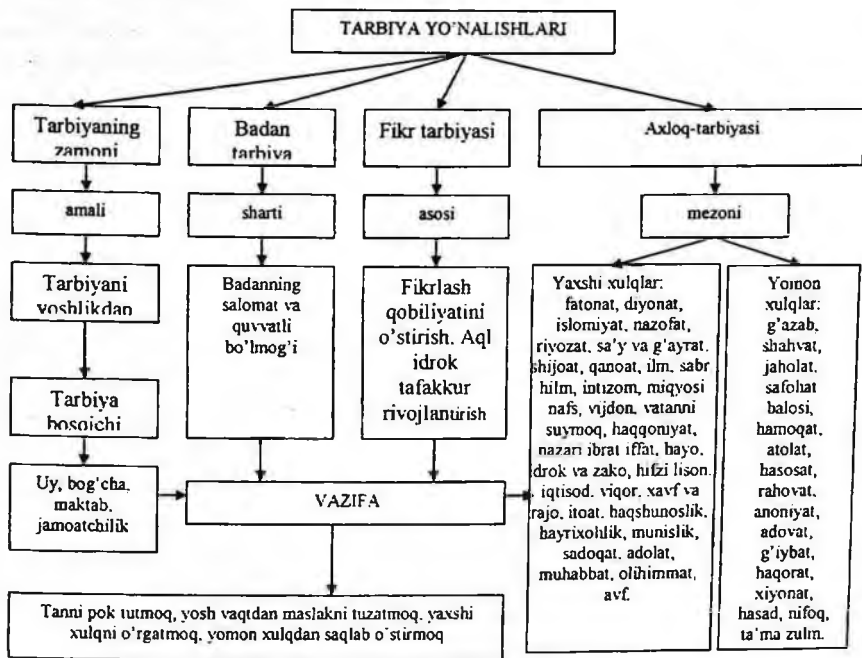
TARBIYA YO'NALISHLARI

Tarbiyaning zamoni

amali

Tarbiyani yoshlikdan

Tarbiya bosqichi

Uy, bog'cha, maktab, jamoatchilik

Badan tarbiya

sharti

Badanning salomat va quvvatli bo'lmog'i

Fikr tarbiyasi

asosi

Fikrlash qobiliyatini o'stirish. Aql idrok tafakkur rivojlantirish

Axloq-tarbiyasi

mezoni

Yaxshi xulqlar: fatonat, diyonat, islomiyat, nazofat, riyozat, sa'y va g'ayrat, shijoat, qanoat, ilm, sabr hilm, intizom, miqyosi nafs, vijdon, vatanni suymoq, haqqoniyat, nazari ibrat iffat, hayo, idrok va zako, hifzi lison, iqtisod, viqor, xavf va rajo, itoat, haqshunoslik, hayrixohlik, munislik, sadoqat, adolat, muhabbat, olihimmat, avf.

Yomon xulqlar: g'azab, shahvat, jaholat, safohat balosi, hamoqat, atolat, hasosat, rahovat, anoniyat, adovat, g'iybat, haqorat, xiyonat, hasad, nifoq, ta'ma zulm.

VAZIFA

Tanni pok tutmoq, yosh vaqtdan maslakni tuzatmoq, yaxshi xulqni o'rgatmoq, yomon xulqdan saqlab o'stirmoq